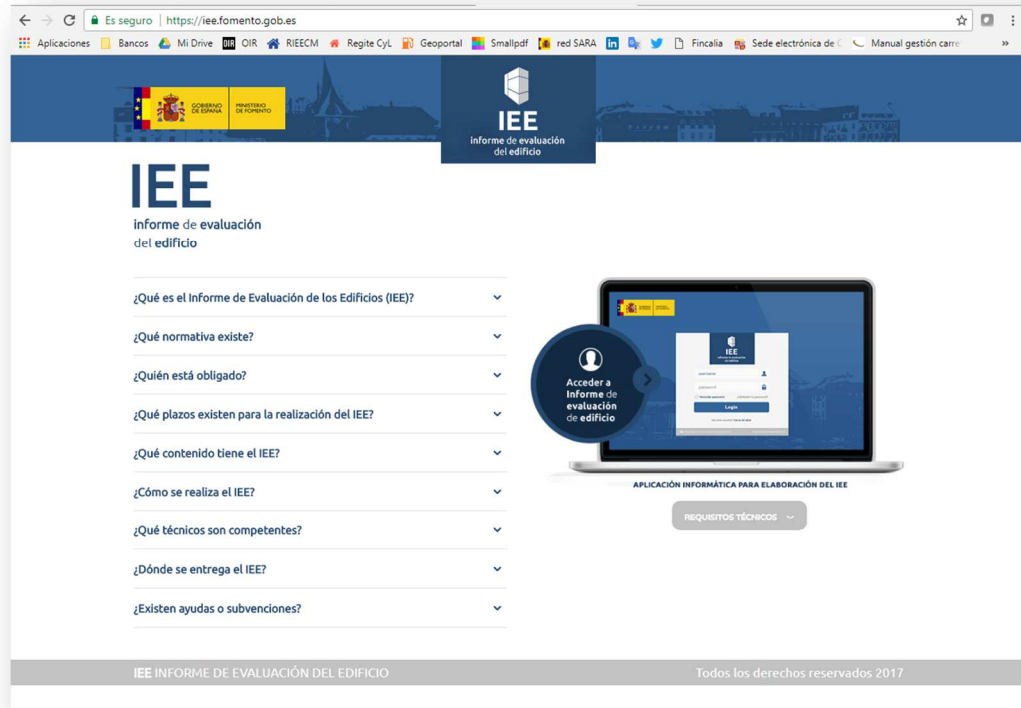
Es seguro | https://iee.fomento.gob.es

Aplicaciones Bancos Mi Drive OIR RIEECM Regite CyL Geoportal Smallpdf red SARA Fincalia Sede electrónica de C Manual gestión carre »

GOBIERNO DE ESPAÑA MINISTERIO DE FOMENTO

IEE
informe de evaluación del edificio

IEE
informe de evaluación
del edificio

¿Qué es el Informe de Evaluación de los Edificios (IEE)?

¿Qué normativa existe?

¿Quién está obligado?

¿Qué plazos existen para la realización del IEE?

¿Qué contenido tiene el IEE?

¿Cómo se realiza el IEE?

¿Qué técnicos son competentes?

¿Dónde se entrega el IEE?

¿Existen ayudas o subvenciones?

Acceder a Informe de evaluación de edificio

IEE

Login

APLICACIÓN INFORMÁTICA PARA ELABORACIÓN DEL IEE

REQUISITOS TÉCNICOS

IEE INFORME DE EVALUACIÓN DEL EDIFICIO

Todos los derechos reservados 2017